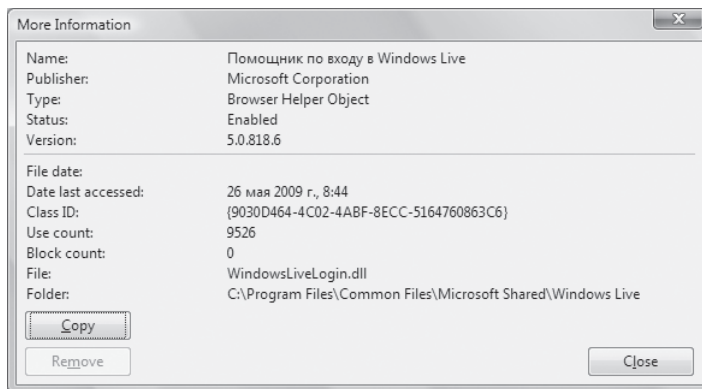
More Information

| | |
|---|---|
| Name: | Помощник по входу в Windows Live |
| Publisher: | Microsoft Corporation |
| Type: | Browser Helper Object |
| Status: | Enabled |
| Version: | 5.0.818.6 |

| | |
|---|---|
| File date: | |
| Date last accessed: | 26 мая 2009 г., 8:44 |
| Class ID: | {9030D464-4C02-4ABF-8ECC-5164760863C6} |
| Use count: | 9526 |
| Block count: | 0 |
| File: | WindowsLiveLogin.dll |
| Folder: | C:\Program Files\Common Files\Microsoft Shared\Windows Live |

Copy

Remove

Close